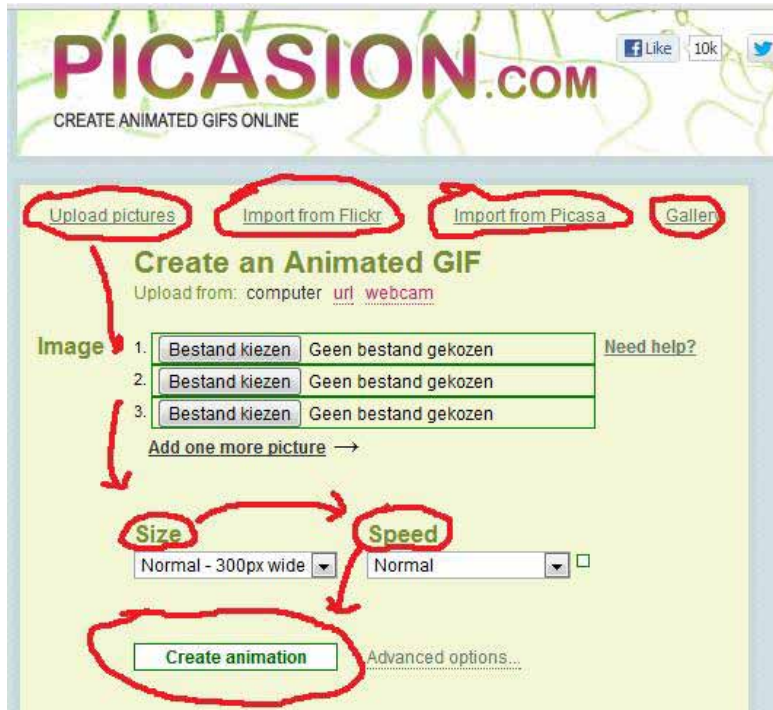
PICASION.COM
CREATE ANIMATED GIFS ONLINE

Like 10k

Upload pictures Import from Flickr Import from Picasa Gallery

Create an Animated GIF
Upload from: computer url webcam

Image
1. Bestand kiezen Geen bestand gekozen
2. Bestand kiezen Geen bestand gekozen
3. Bestand kiezen Geen bestand gekozen
Need help?
Add one more picture →

Size
Normal - 300px wide

Speed
Normal

Create animation
Advanced options...